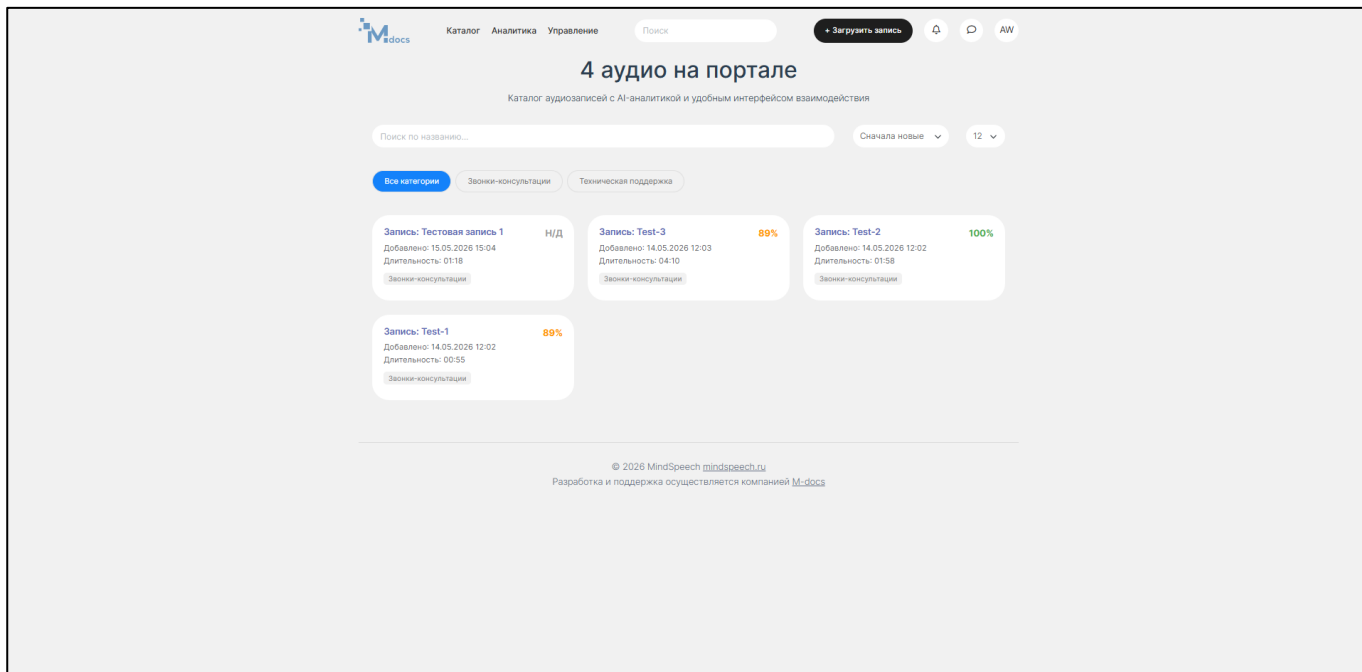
M docs

Каталог Аналитика Управление

Поиск

+ Загрузить запись

AW

4 аудио на портале

Каталог аудиозаписей с AI-аналитикой и удобным интерфейсом взаимодействия

Поиск по названию...

Сначала новые

12

Все категории

Звонки-консультации

Техническая поддержка

Запись: Тестовая запись 1
Н/Д
Добавлено: 15.05.2026 15:04
Длительность: 01:18
Звонки-консультации

Запись: Test-3
89%
Добавлено: 14.05.2026 12:03
Длительность: 04:10
Звонки-консультации

Запись: Test-2
100%
Добавлено: 14.05.2026 12:02
Длительность: 01:58
Звонки-консультации

Запись: Test-1
89%
Добавлено: 14.05.2026 12:02
Длительность: 00:55
Звонки-консультации

© 2026 MindSpeech mindspeech.ru
Разработка и поддержка осуществляется компанией M-docs